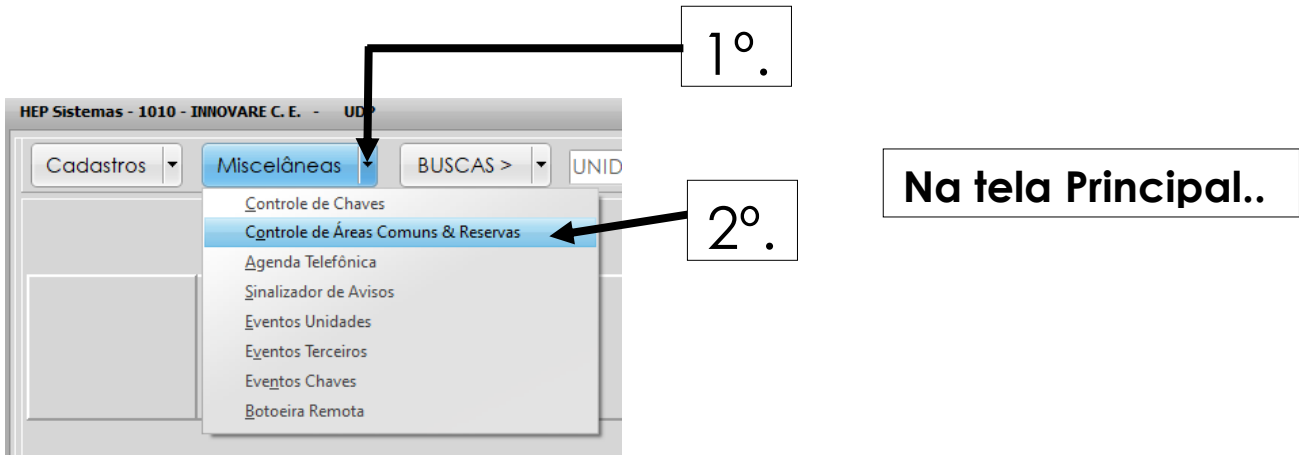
1º.

HEP Sistemas - 1010 - INNOVARE C. E. - UDP

Cadastros

Miscelâneas

BUSCAS >

UNID

Controle de Chaves
Controle de Áreas Comuns & Reservas
Agenda Telefônica
Sinalizador de Avisos
Eventos Unidades
Eventos Terceiros
Eventos Chaves
Botoeira Remota

2º.

Na tela Principal..